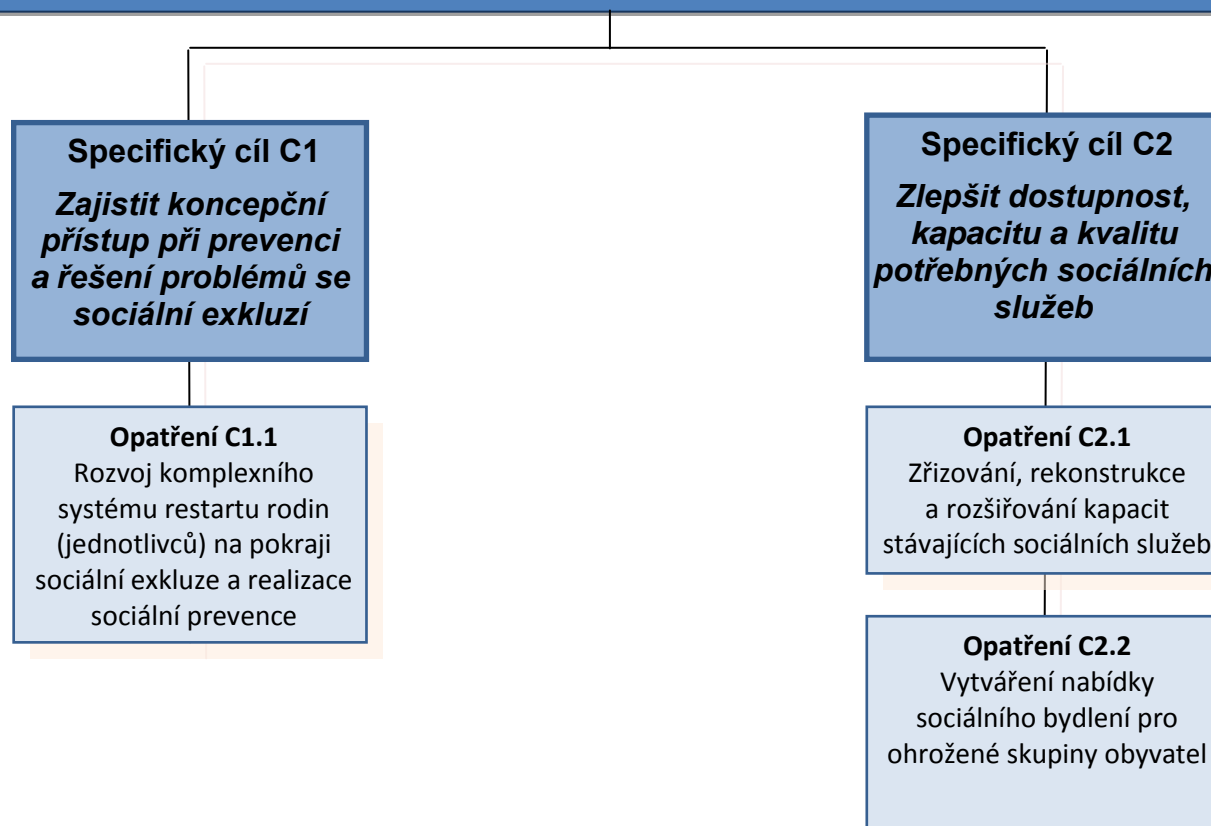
Specifický cíl C1

Zajistit koncepční přístup při prevenci a řešení problémů se sociální exkluzí

Opatření C1.1

Rozvoj komplexního systému restartu rodin (jednotlivců) na pokraji sociální exkluze a realizace sociální prevence

Specifický cíl C2

Zlepšit dostupnost, kapacitu a kvalitu potřebných sociálních služeb

Opatření C2.1

Zřizování, rekonstrukce a rozšiřování kapacit stávajících sociálních služeb

Opatření C2.2

Vytváření nabídky sociálního bydlení pro ohrožené skupiny obyvatel